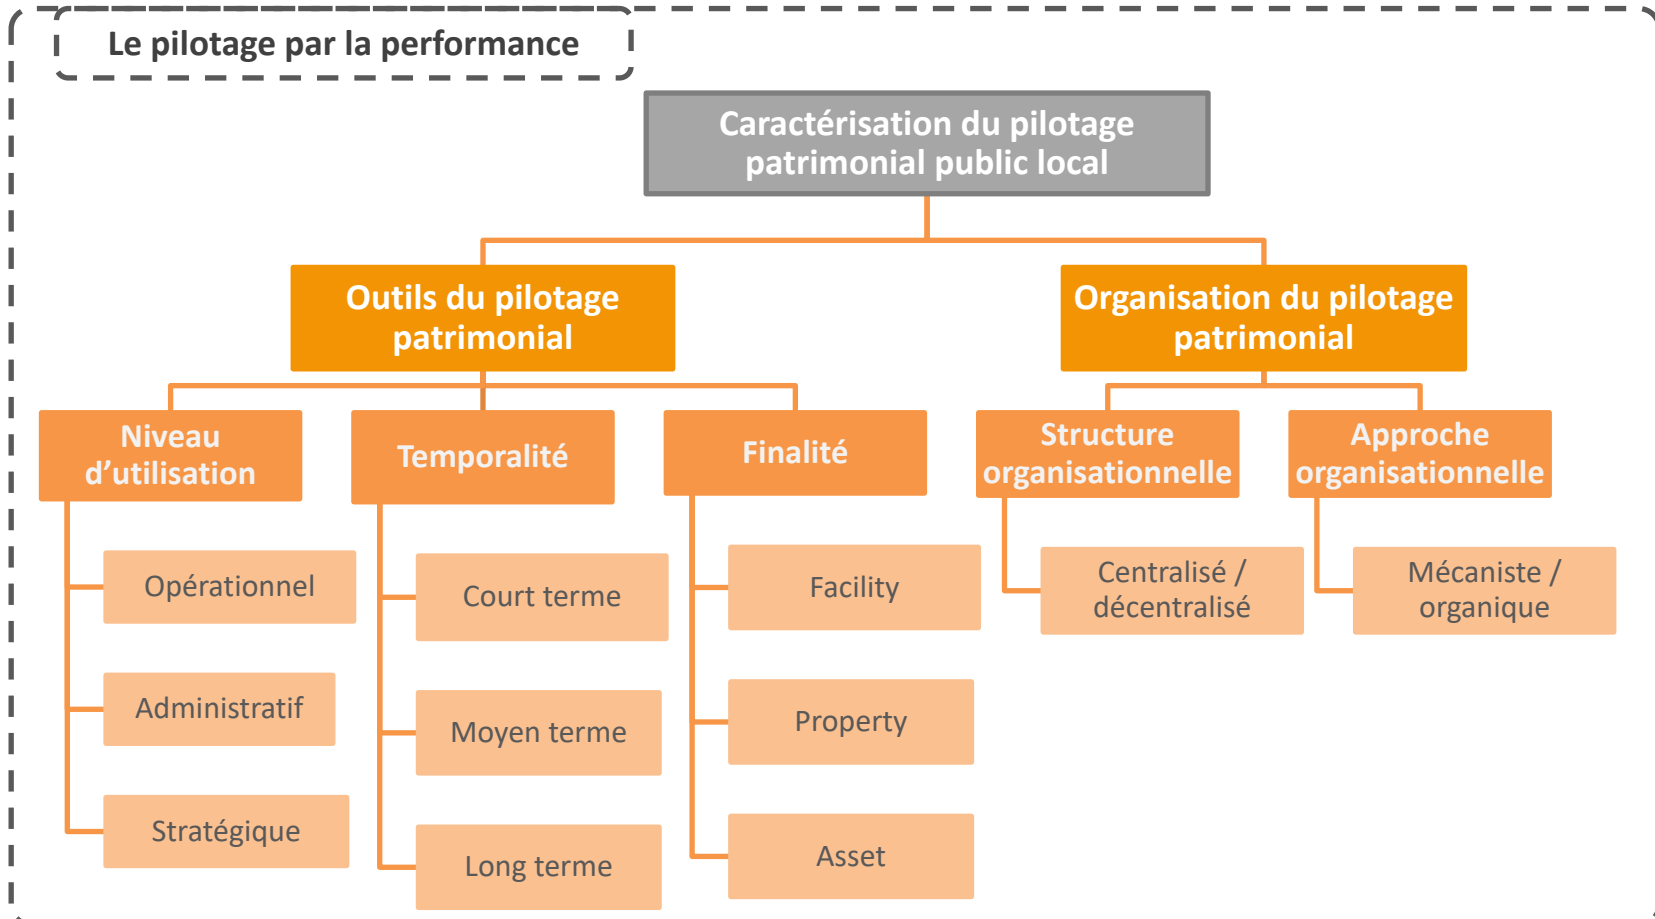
Le pilotage par la performance

Caractérisation du pilotage patrimonial public local

Outils du pilotage patrimonial

Niveau d'utilisation

Opérationnel

Administratif

Stratégique

Temporalité

Court terme

Moyen terme

Long terme

Finalité

Facility

Property

Asset

Organisation du pilotage patrimonial

Structure organisationnelle

Centralisé / décentralisé

Approche organisationnelle

Mécaniste / organique